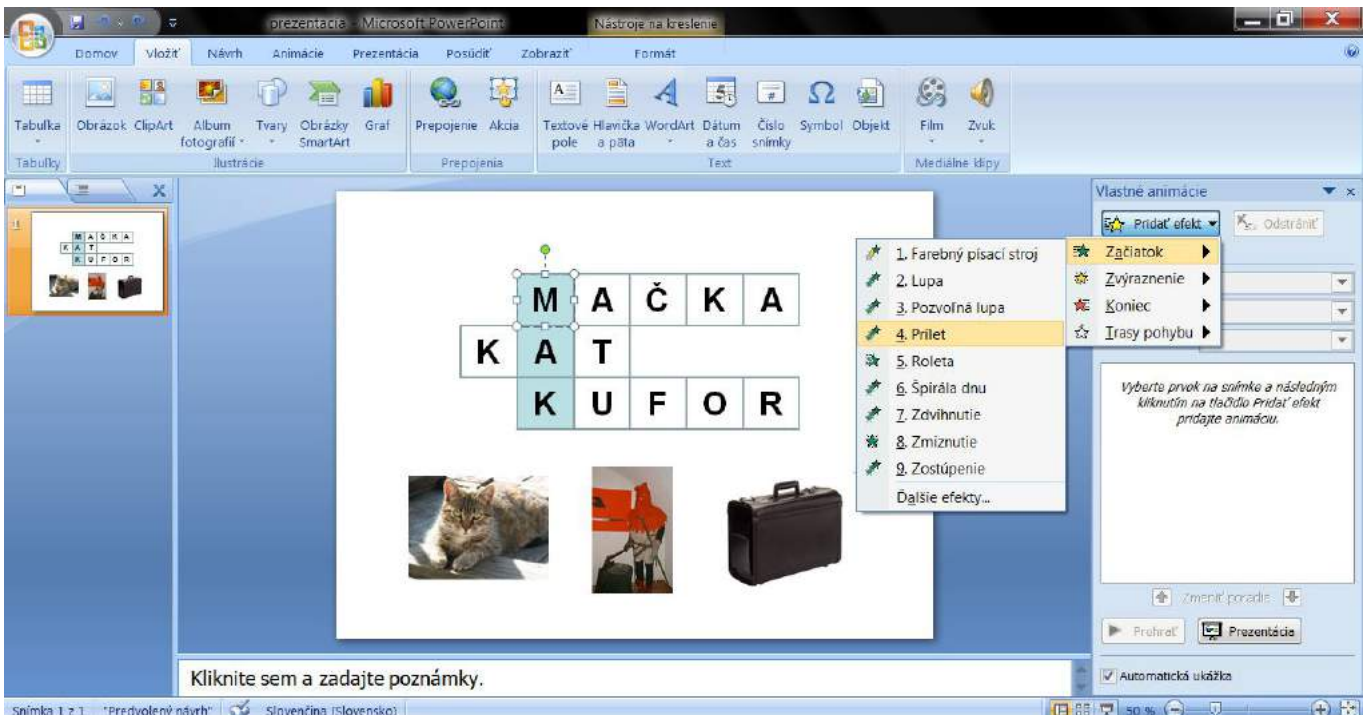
prezentacia - Microsoft PowerPoint

Nástroje na kreslenie

Domov Vložiť Návrh Animácie Prezentácia Posúdiť Zobraziť Formát

Tabuľka Obrázok ClipArt Album fotografií Tvary Obrázky SmartArt Graf Prepojenie Akcia Textové pole Hlavička a päta WordArt Dátum a čas Číslo snímky Symbol Objekt Film Zvuk

Tabuľky Ilustrácie Prepojenia Text Mediálne klipy

1

| M | A | Č | K | A |
|---|---|---|---|---|
| K | A | T | | |
| K | U | F | O | R |

Vlastné animácie

Pridať efekt Odstrániť

Začiatok
Zvýraznenie
Koniec
Trasy pohybu

1. Farebný písací stroj
2. Lupa
3. Pozvoľná lupa
4. Prílet
5. Roleta
6. Špirála dnu
7. Zdvihnutie
8. Zmiznutie
9. Zostúpenie
Ďalšie efekty...

Vyberte prvok na snímke a následným kliknutím na tlačidlo Pridať efekt pridajte animáciu.

Zmeniť poradie

Prehrať Prezentácia

Automatická ukážka

Kliknite sem a zadajte poznámky.

Snímka 1 z 1 "Predvolený návrh" Slovenčina (Slovensko) 50 %